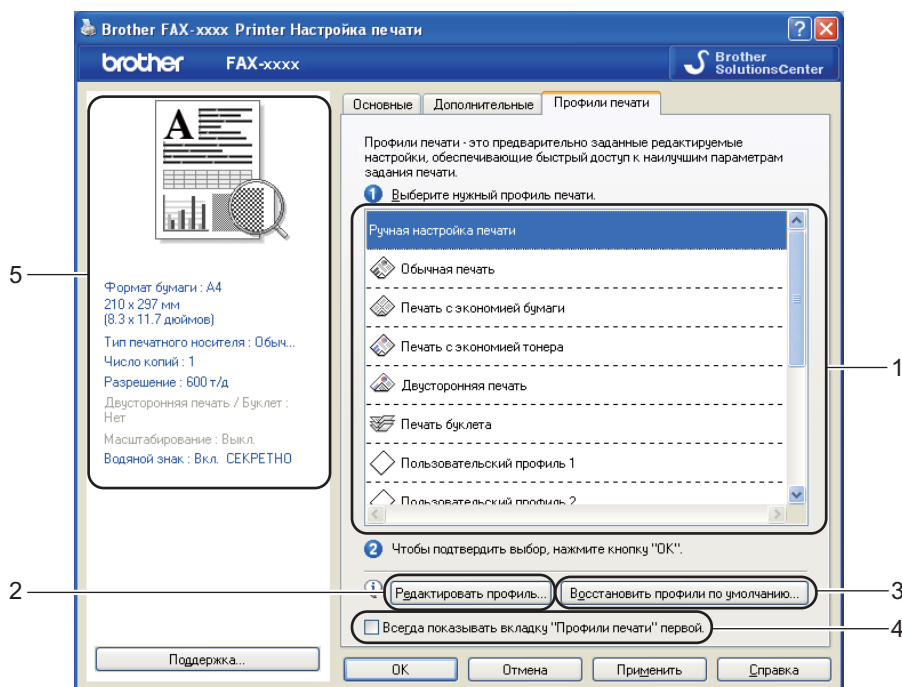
Brother FAX-xxxx Printer Настройка печати

brother FAX-xxxx

Brother SolutionsCenter

Основные | Дополнительные | Профили печати

Профили печати - это предварительно заданные редактируемые настройки, обеспечивающие быстрый доступ к наилучшим параметрам задания печати.

1 Выберите нужный профиль печати.

Ручная настройка печати
Обычная печать
Печать с экономией бумаги
Печать с экономией тонера
Двусторонняя печать
Печать буклета
Пользовательский профиль 1
Пользовательский профиль 2

2 Чтобы подтвердить выбор, нажмите кнопку "ОК".

Редактировать профиль...
Восстановить профили по умолчанию...

Всегда показывать вкладку "Профили печати" первой.

Формат бумаги : A4
210 x 297 мм
(8.3 x 11.7 дюймов)
Тип печатного носителя : Обыч...
Число копий : 1
Разрешение : 600 т/д
Двусторонняя печать / Буклет : Нет
Масштабирование : Выкл.
Водяной знак : Вкл. СЕКРЕТНО

Поддержка...

ОК | Отмена | Применить | Справка

1
2
3
4
5